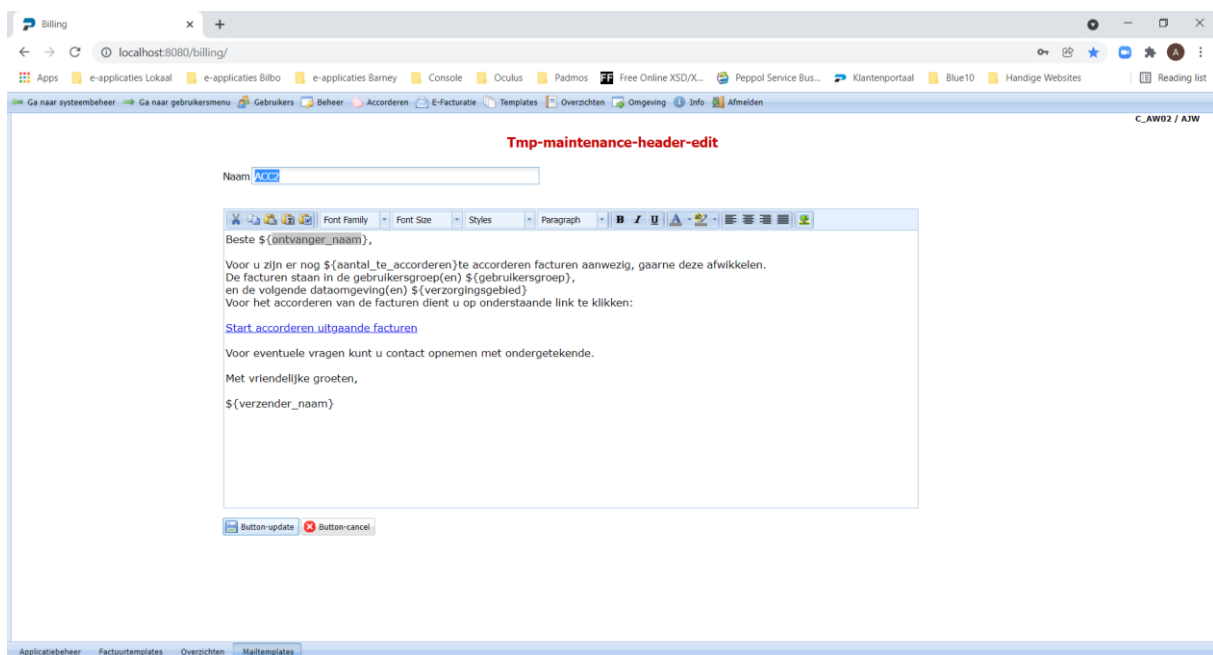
Billing

localhost:8080/billing/

Apps e-applicaties Lokaal e-applicaties Bilbo e-applicaties Barney Console Oculus Padmos Free Online XSD/X... Peppol Service Bus... Klantenportaal Blue10 Handige Websites Reading list

Ga naar systeembeheer Ga naar gebruikersmenu Gebruikers Beheer Accorderen E-Facturatie Templates Overzichten Omgeving Info Afmelden

C_AW02 / AJW

Tmp-maintenance-header-edit

Naam ACC2

Font Family Font Size Styles Paragraph B I U

Beste ${ontvanger_naam},

Voor u zijn er nog ${aantal_te_accorderen}te accorderen facturen aanwezig, gaarne deze afwikkelen.
De facturen staan in de gebruikersgroep(en) ${gebruikersgroep},
en de volgende dataomgeving(en) ${verzorgingsgebied}
Voor het accorderen van de facturen dient u op onderstaande link te klikken:

Start accorderen uitgaande facturen

Voor eventuele vragen kunt u contact opnemen met ondergetekende.

Met vriendelijke groeten,

${verzender_naam}

Button-update Button-cancel

Applicatiebeheer Factuurtemplates Overzichten Mailtemplates